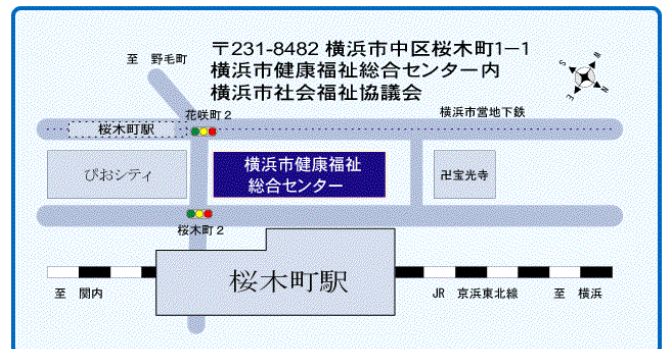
〒231-8482 横浜市中区桜木町1−1
横浜市健康福祉総合センター内
横浜市社会福祉協議会

至　野毛町

花咲町２

桜木町駅

横浜市営地下鉄

ぴおシティ

横浜市健康福祉
総合センター

卍宝光寺

桜木町２

桜木町駅

至　関内

JR　京浜東北線

至　横浜

N

S

E

W